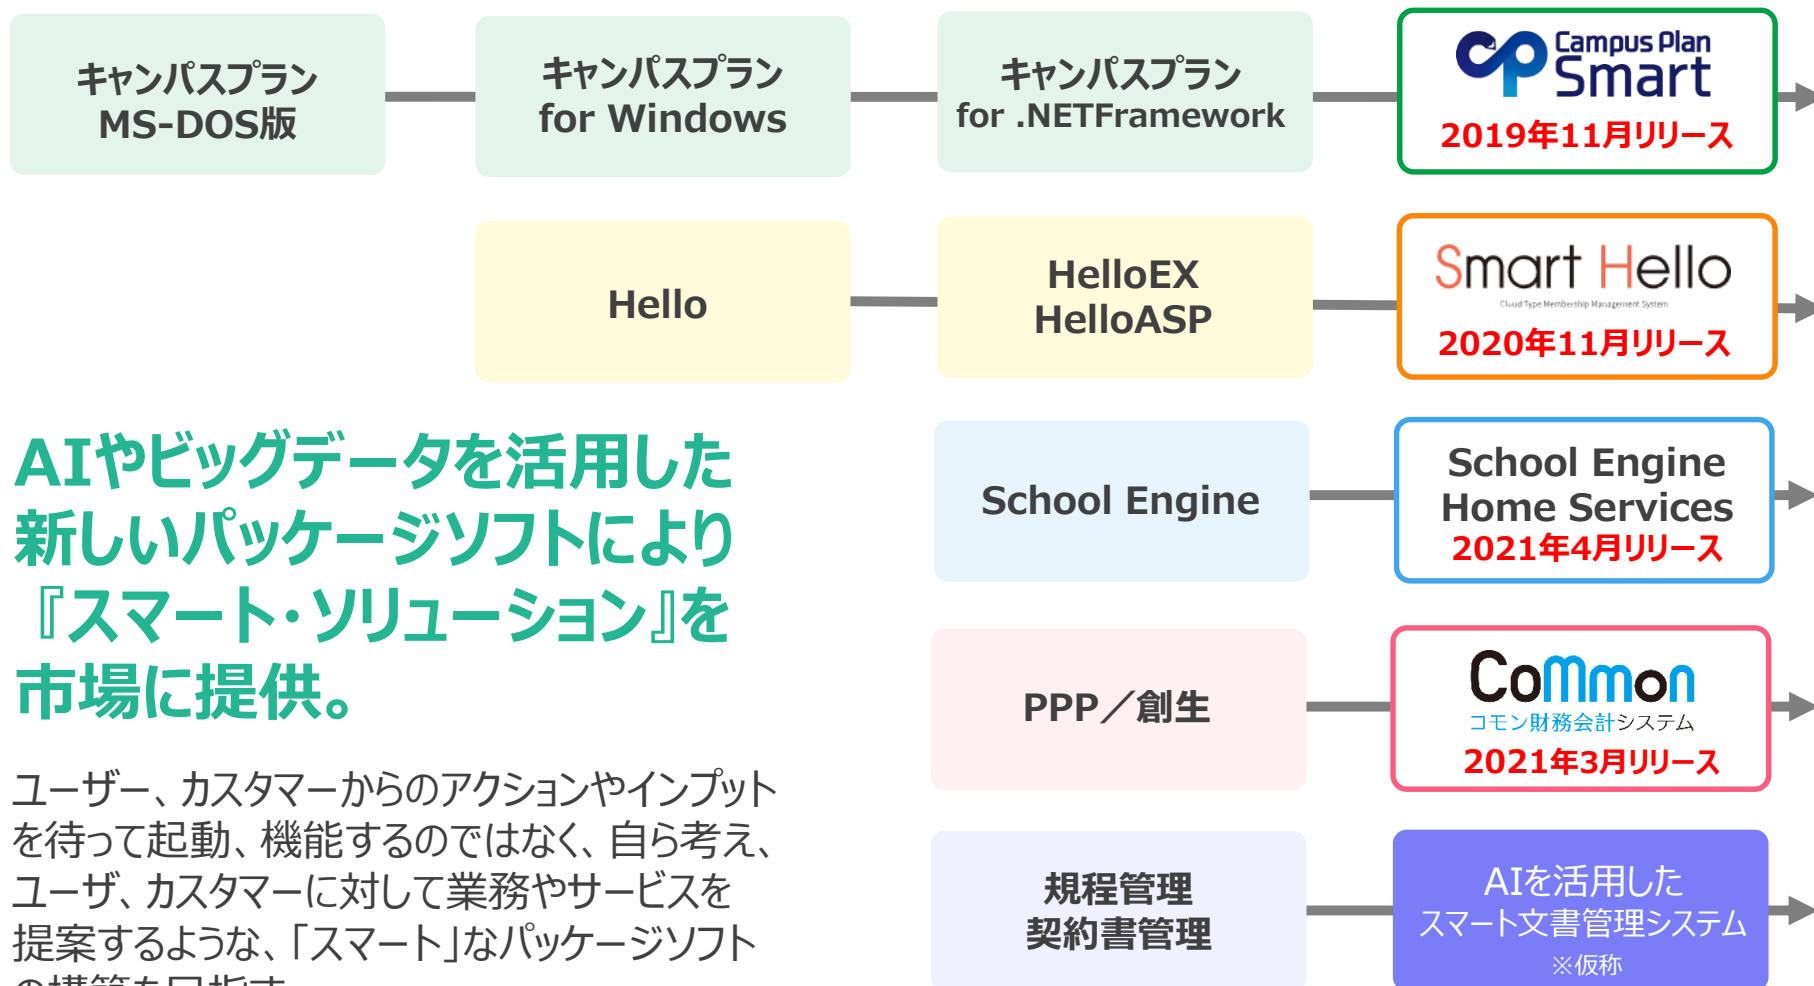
キャンパスプラン
MS-DOS版

キャンパスプラン
for Windows

キャンパスプラン
for .NETFramework

Campus Plan
Smart
2019年11月リリース

Hello

HelloEX
HelloASP

Smart Hello
Cloud Type Membership Management System
2020年11月リリース

AIやビッグデータを活用した新しいパッケージソフトにより『スマート・ソリューション』を市場に提供。

School Engine

School Engine
Home Services
2021年4月リリース

PPP／創生

CoMmon
コモン財務会計システム
2021年3月リリース

ユーザー、カスタマーからのアクションやインプットを待って起動、機能するのではなく、自ら考え、ユーザ、カスタマーに対して業務やサービスを提案するような、「スマート」なパッケージソフト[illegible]

規程管理
契約書管理

AIを活用した
スマート文書管理システム
※仮称